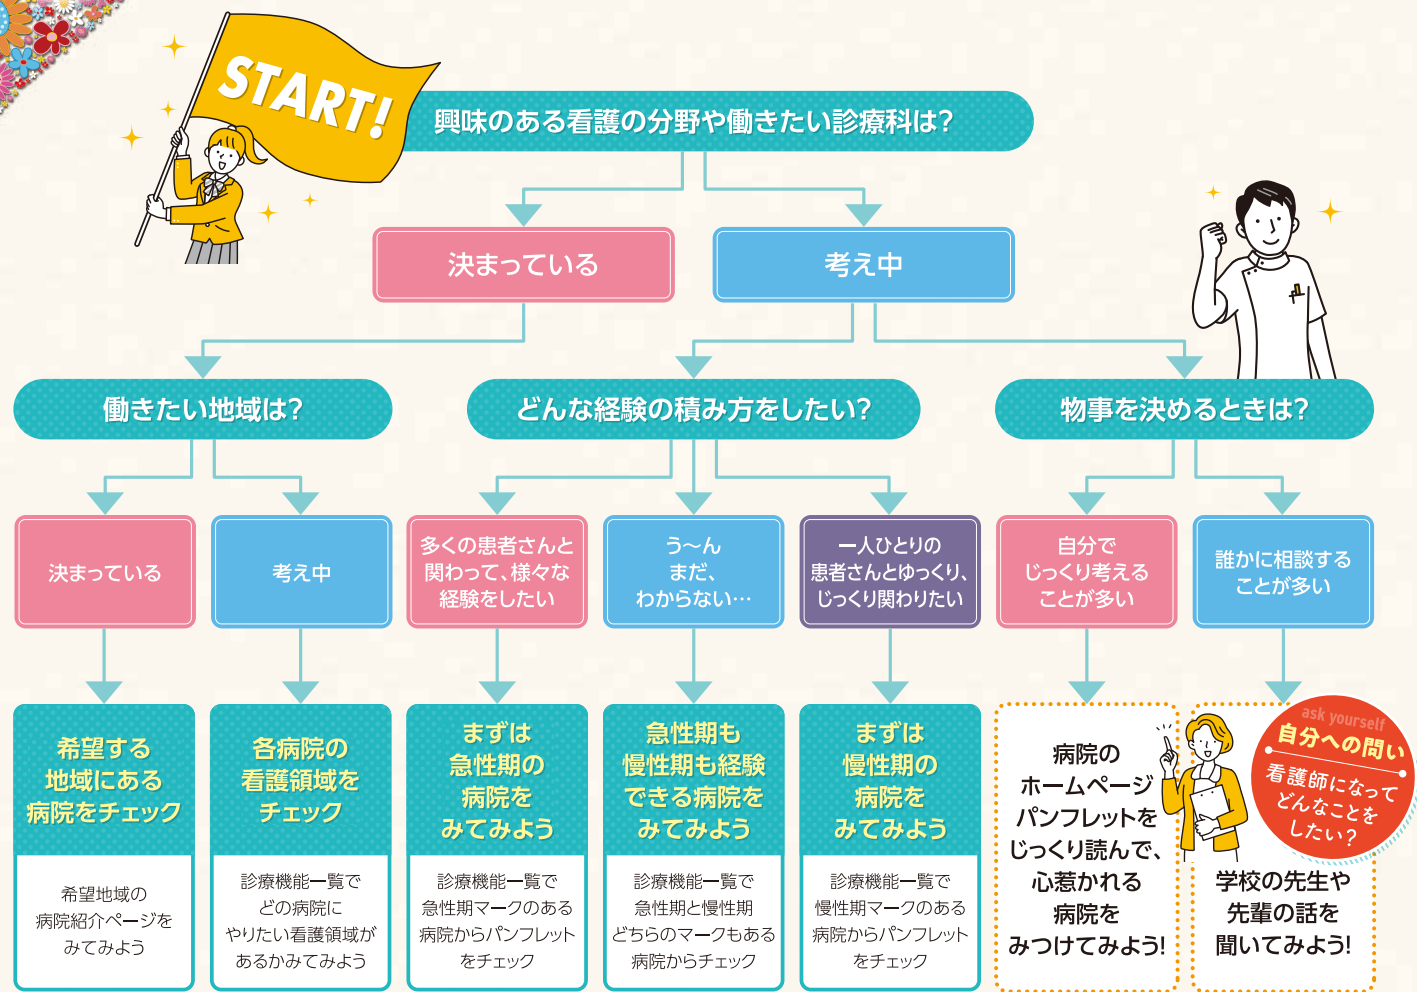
START!

興味のある看護の分野や働きたい診療科は?

決まっている

考え中

働きたい地域は?

どんな経験の積み方をしたい?

物事を決めるときは?

決まっている

考え中

多くの患者さんと関わって、様々な経験をしたい

う〜ん まだ、わからない…

一人ひとりの患者さんとゆっくり、じっくり関わりたい

自分でじっくり考えることが多い

誰かに相談することが多い

希望する地域にある病院をチェック

希望地域の病院紹介ページをみてみよう

各病院の看護領域をチェック

診療機能一覧でどの病院にやりたい看護領域があるかみてみよう

まずは急性期の病院をみてみよう

診療機能一覧で急性期マークのある病院からパンフレットをチェック

急性期も慢性期も経験できる病院をみてみよう

診療機能一覧で急性期と慢性期どちらのマークもある病院からチェック

まずは慢性期の病院をみてみよう

診療機能一覧で慢性期マークのある病院からパンフレットをチェック

病院のホームページパンフレットをじっくり読んで、心惹かれる病院をみつけてみよう!

ask yourself 自分への問い 看護師になってどんなことをしたい?

学校の先生や先輩の話を聞いてみよう!